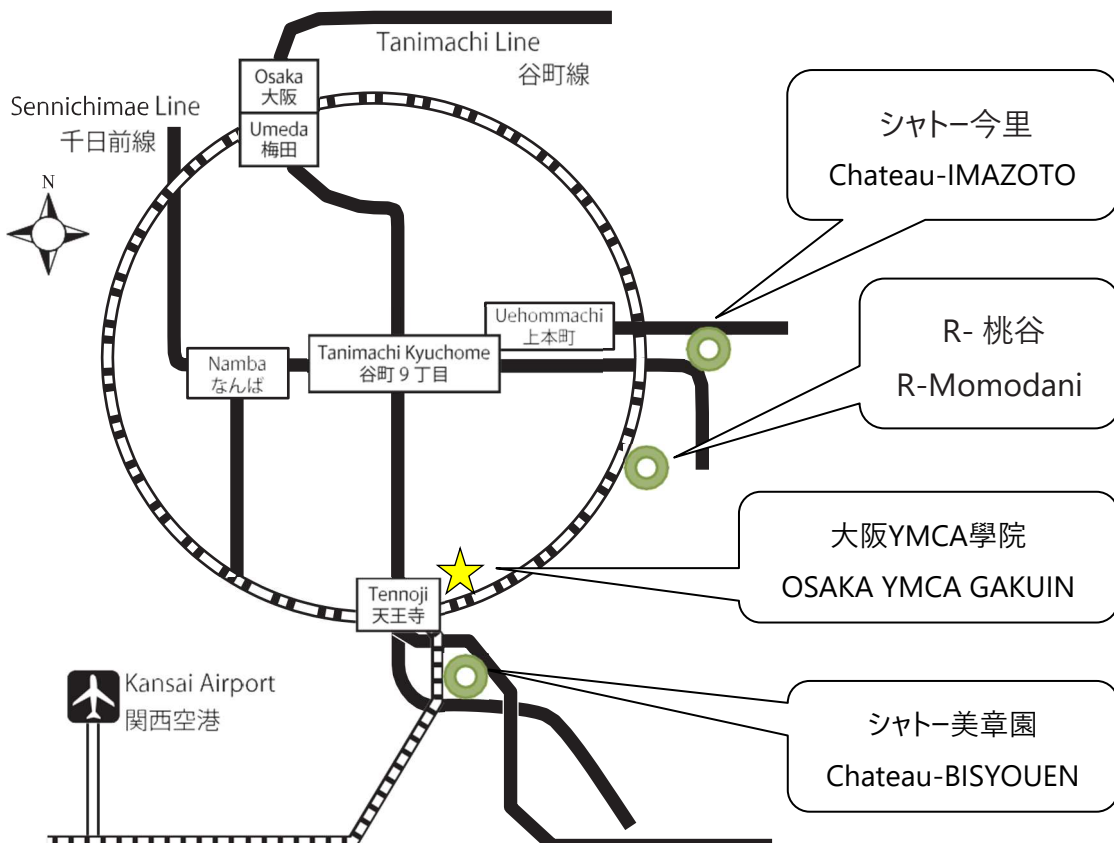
Tanimachi Line
谷町線

Sennichimae Line
千日前線

Osaka
大阪

Umeda
梅田

N

シャトー今里
Chateau-IMAZOTO

Uehommachi
上本町

Namba
なんば

Tanimachi Kyuchome
谷町９丁目

R- 桃谷
R-Momodani

大阪YMCA學院
OSAKA YMCA GAKUIN

Tennoji
天王寺

Kansai Airport
関西空港

シャトー美章園
Chateau-BISYOUEN